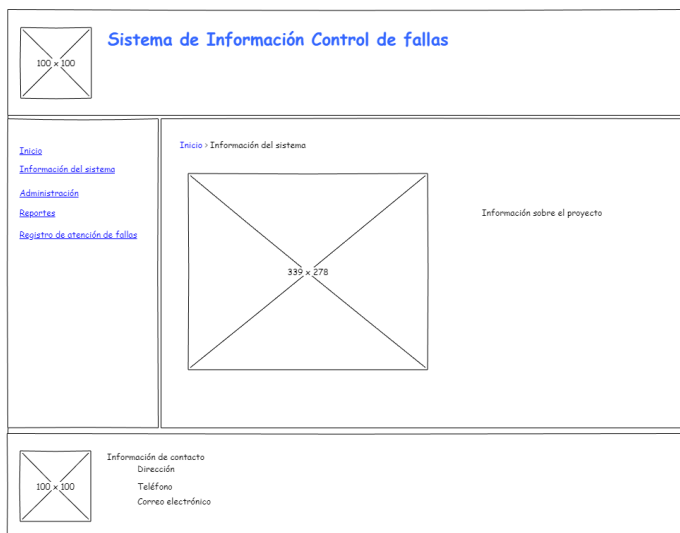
100 x 100

Sistema de Información Control de fallas

Inicio
Información del sistema
Administración
Reportes
Registro de atención de fallos

Inicio › Información del sistema

339 x 278

Información sobre el proyecto

100 x 100

Información de contacto
Dirección
Teléfono
Correo electrónico